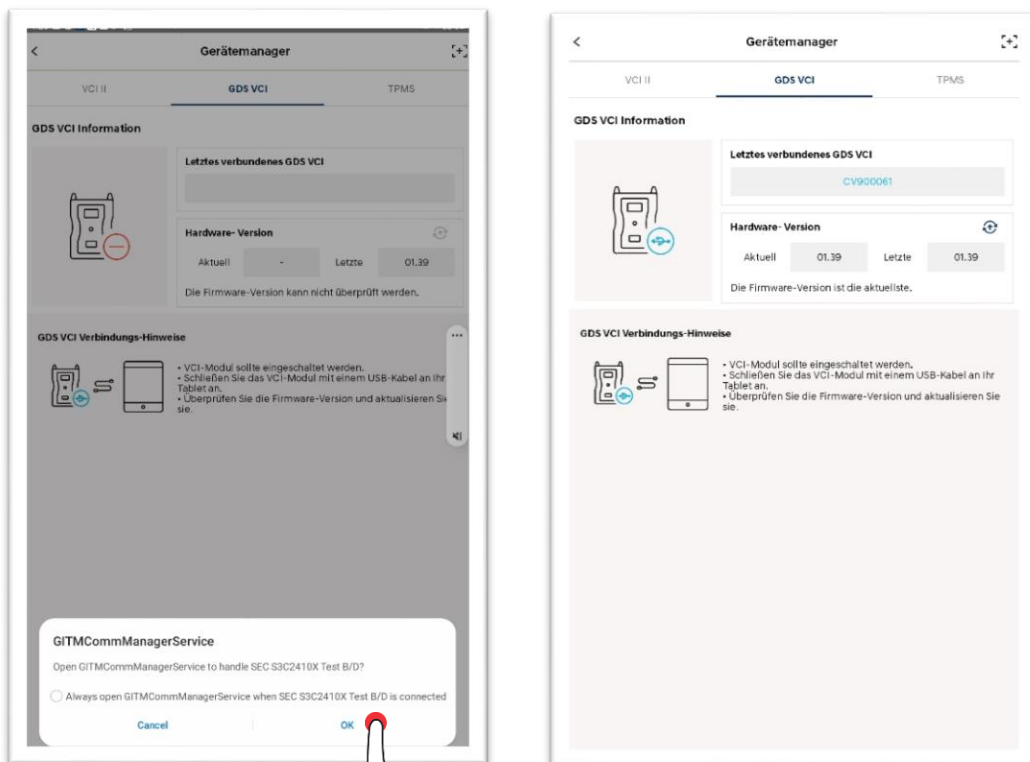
Gerätemanager

VCI II

GDS VCI

TPMS

GDS VCI Information

Letztes verbundenes GDS VCI

Hardware- Version

Aktuell

-

Letzte

01.39

Die Firmware-Version kann nicht überprüft werden.

GDS VCI Verbindungs-Hinweise

• VCI-Modul sollte eingeschaltet werden.
• Schließen Sie das VCI-Modul mit einem USB-Kabel an Ihr Tablet an.
• Überprüfen Sie die Firmware-Version und aktualisieren Sie sie.

GITMCommManagerService

Open GITMCommManagerService to handle SEC S3C2410X Test B/D?

Always open GITMCommManagerService when SEC S3C2410X Test B/D is connected

Cancel

OK

Gerätemanager

VCI II

GDS VCI

TPMS

GDS VCI Information

Letztes verbundenes GDS VCI

CV900061

Hardware- Version

Aktuell

01.39

Letzte

01.39

Die Firmware-Version ist die aktuellste.

GDS VCI Verbindungs-Hinweise

• VCI-Modul sollte eingeschaltet werden.
• Schließen Sie das VCI-Modul mit einem USB-Kabel an Ihr Tablet an.
• Überprüfen Sie die Firmware-Version und aktualisieren Sie sie.